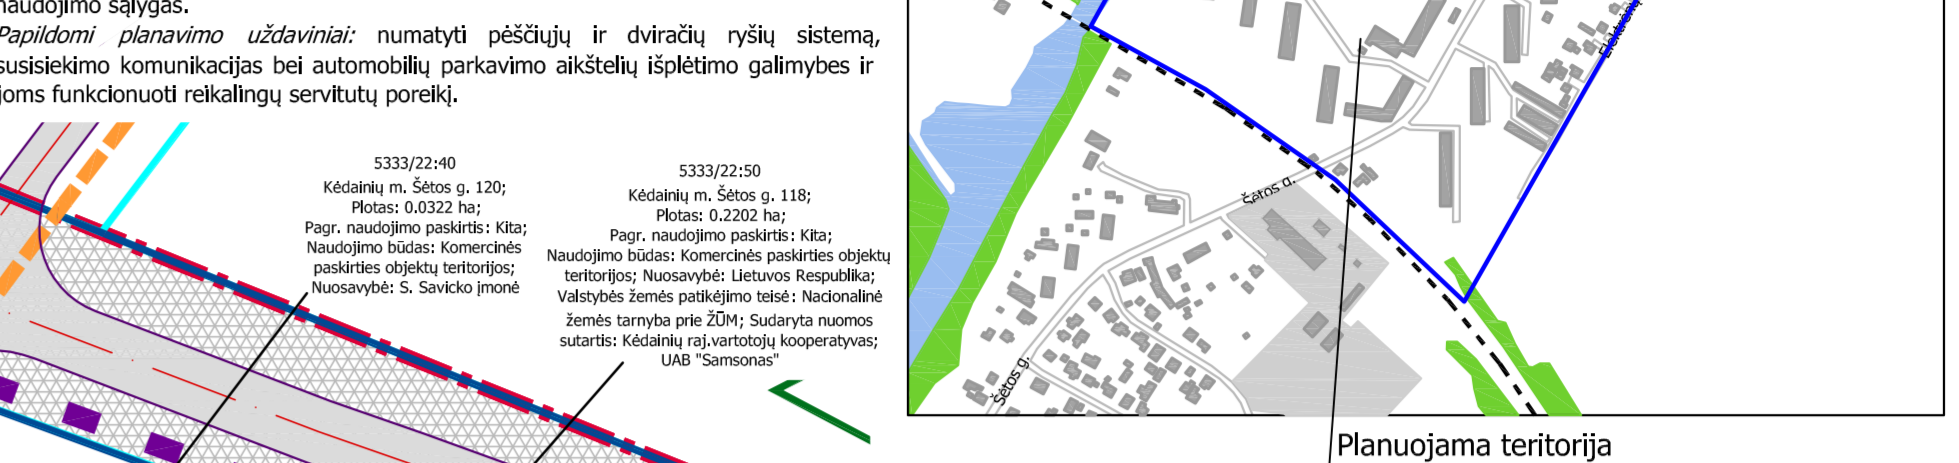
naudojimo sąlygas.
Papildomi planavimo uždaviniai: numatyti pėsčiųjų ir dviračių ryšių sistemą, susisiekimo komunikacijas bei automobilių parkavimo aikštelių išplėtimo galimybes ir joms funkcionuoti reikalingų servitutų poreikį.

5333/22:40
Kėdainių m. Šėtos g. 120;
Plotas: 0.0322 ha;
Pagr. naudojimo paskirtis: Kita;
Naudojimo būdas: Komercinės paskirties objektų teritorijos;
Nuosavybė: S. Savicko įmonė

5333/22:50
Kėdainių m. Šėtos g. 118;
Plotas: 0.2202 ha;
Pagr. naudojimo paskirtis: Kita;
Naudojimo būdas: Komercinės paskirties objektų teritorijos; Nuosavybė: Lietuvos Respublika;
Valstybės žemės patikėjimo teisė: Nacionalinė žemės tarnyba prie ŽŪM; Sudaryta nuomos sutartis: Kėdainių raj.vartotojų kooperatyvas;
UAB "Samsonas"

Šėtos g.
Šėtos g.
Elektrinės
Planuojama teritorija